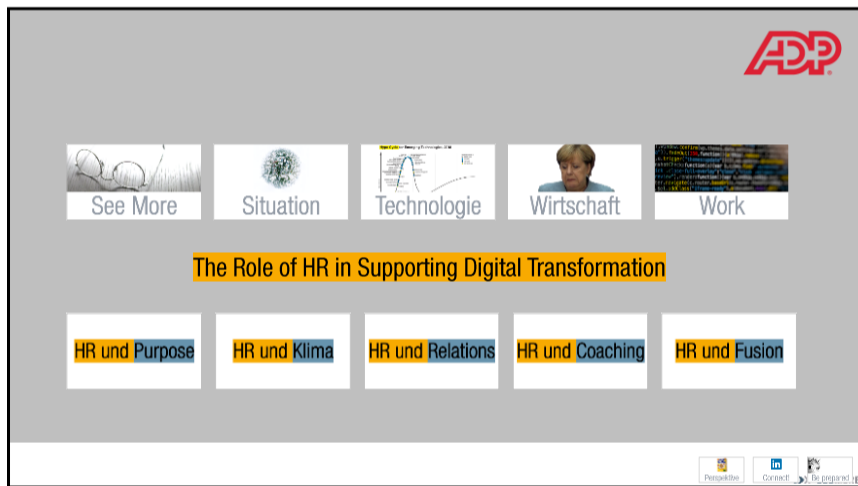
ADP

See More

Situation

Technologie

Wirtschaft

Work

The Role of HR in Supporting Digital Transformation

HR und Purpose

HR und Klima

HR und Relations

HR und Coaching

HR und Fusion

Perspektive

in
Contact

Be prepared